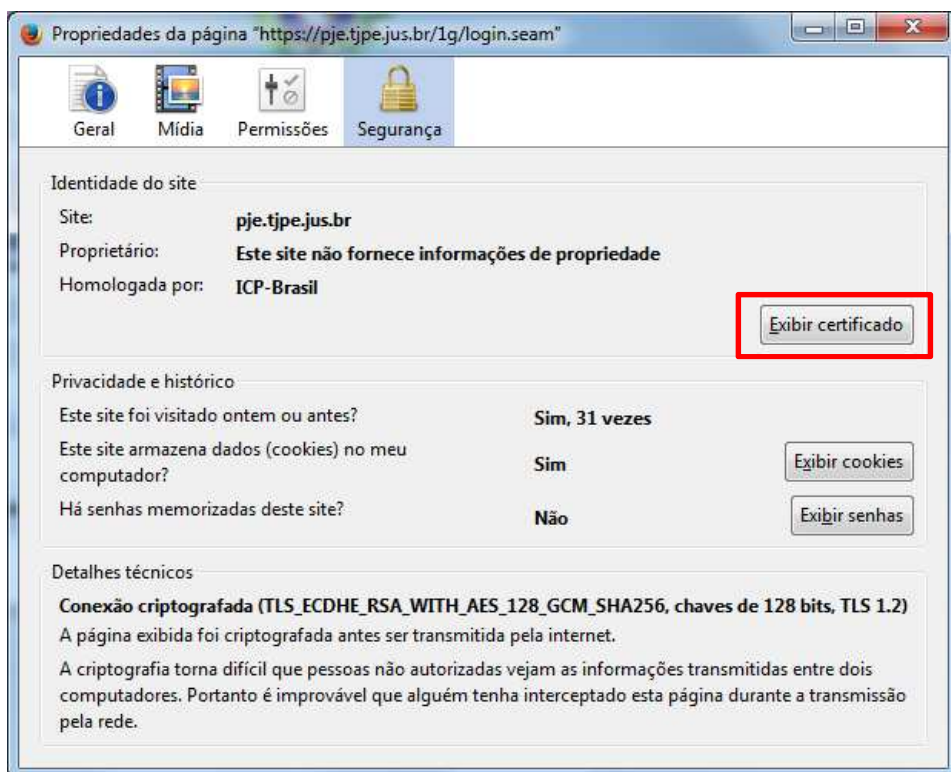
Propriedades da página "https://pje.tjpe.jus.br/1g/login.seam"

Geral
Mídia
Permissões
Segurança

Identidade do site
Site: pje.tjpe.jus.br
Proprietário: Este site não fornece informações de propriedade
Homologada por: ICP-Brasil

Exibir certificado

Privacidade e histórico
Este site foi visitado ontem ou antes? Sim, 31 vezes
Este site armazena dados (cookies) no meu computador? Sim
Exibir cookies
Há senhas memorizadas deste site? Não
Exibir senhas

Detalhes técnicos
Conexão criptografada (TLS_ECDHE_RSA_WITH_AES_128_GCM_SHA256, chaves de 128 bits, TLS 1.2)
A página exibida foi criptografada antes ser transmitida pela internet.
A criptografia torna difícil que pessoas não autorizadas vejam as informações transmitidas entre dois computadores. Portanto é improvável que alguém tenha interceptado esta página durante a transmissão pela rede.